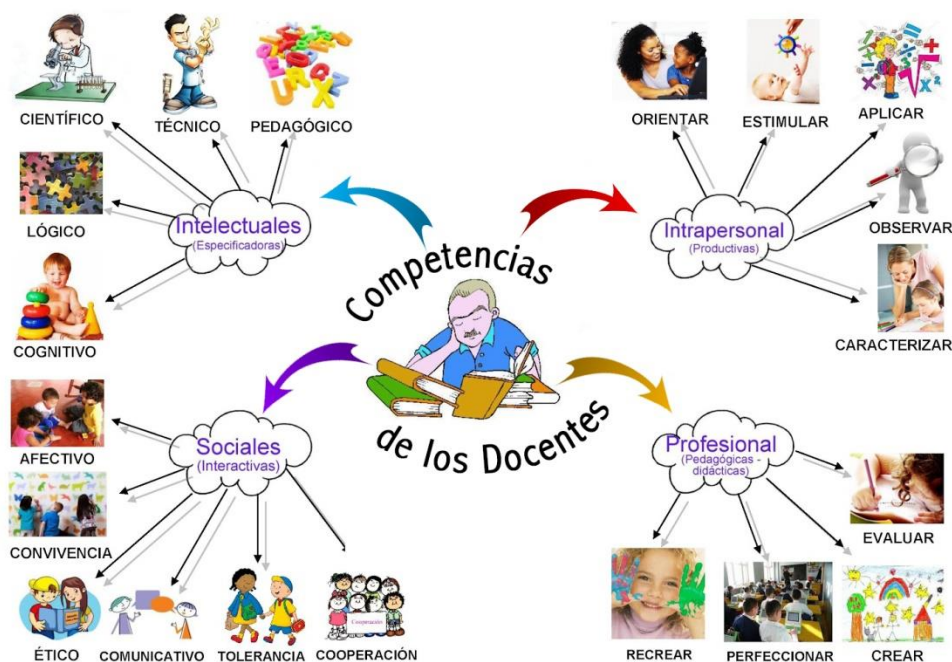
Competencias de los Docentes

Intelectuales
(Especificadoras)

CIENTÍFICO

TÉCNICO

PEDAGÓGICO

LÓGICO

COGNITIVO

Intrapersonal
(Productivas)

ORIENTAR

ESTIMULAR

APLICAR

OBSERVAR

CARACTERIZAR

Sociales
(Interactivas)

AFECTIVO

CONVIVENCIA

ÉTICO

COMUNICATIVO

TOLERANCIA

COOPERACIÓN

Profesional
(Pedagógicas - didácticas)

EVALUAR

RECREAR

PERFECCIONAR

CREAR